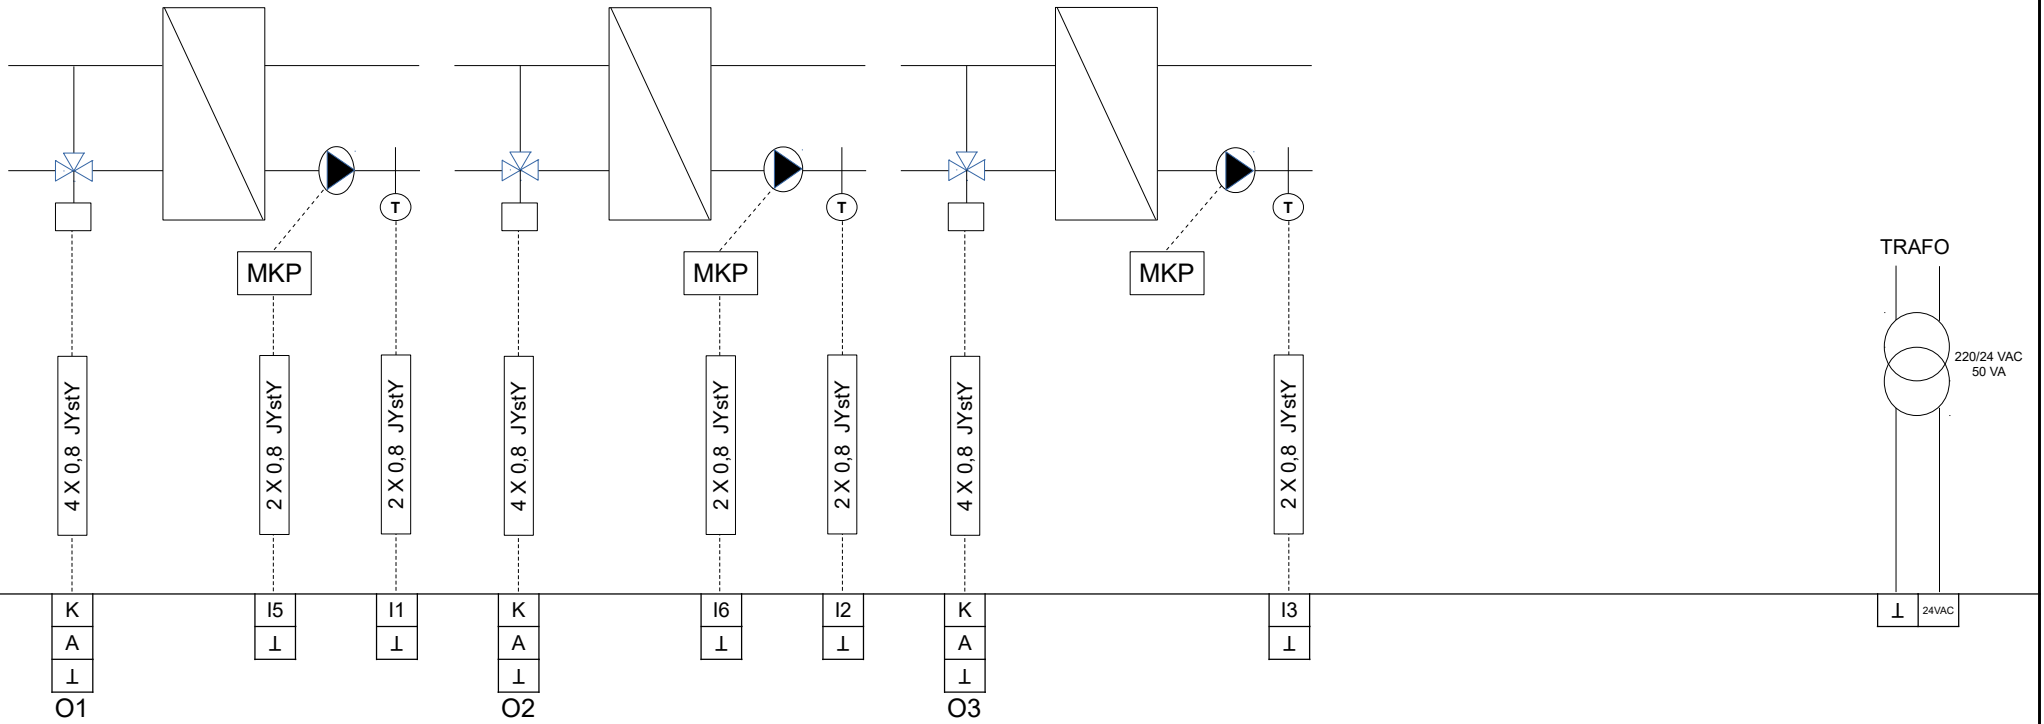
T
T
T
MKP
MKP
MKP
TRAFO
4 X 0,8 JYstY
2 X 0,8 JYstY
2 X 0,8 JYstY
4 X 0,8 JYstY
2 X 0,8 JYstY
2 X 0,8 JYstY
4 X 0,8 JYstY
2 X 0,8 JYstY
220/24 VAC
50 VA
K
A
⊥
O1
I5
⊥
I1
⊥
K
A
⊥
O2
I6
⊥
I2
⊥
K
A
⊥
O3
I3
⊥
⊥
24VAC